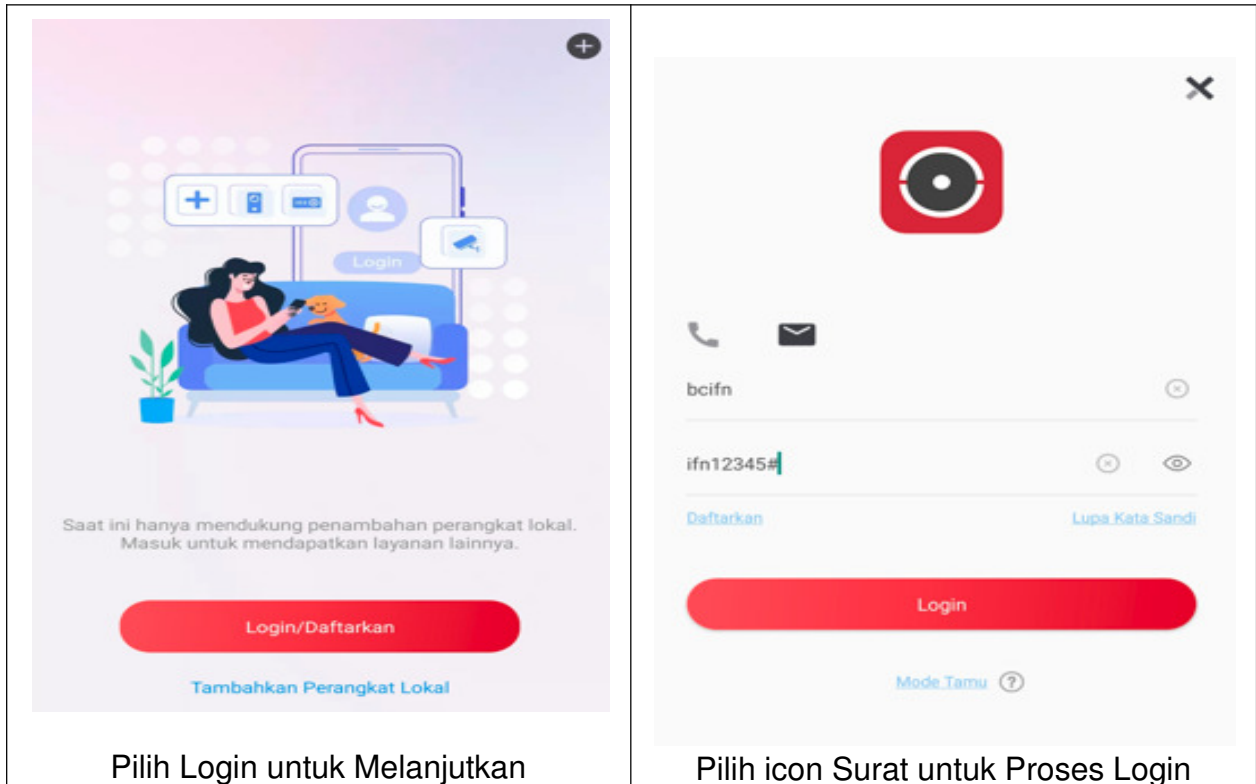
| Login<br><br>Saat ini hanya mendukung penambahan perangkat lokal. Masuk untuk mendapatkan layanan lainnya.<br><br>Login/Daftarkan<br><br>Tambahkan Perangkat Lokal | bcifn<br><br>ifn12345#<br><br>Daftarkan<br><br>Lupa Kata Sandi<br><br>Login<br><br>Mode Tamu |
|---|---|
| Pilih Login untuk Melanjutkan | Pilih icon Surat untuk Proses Login |